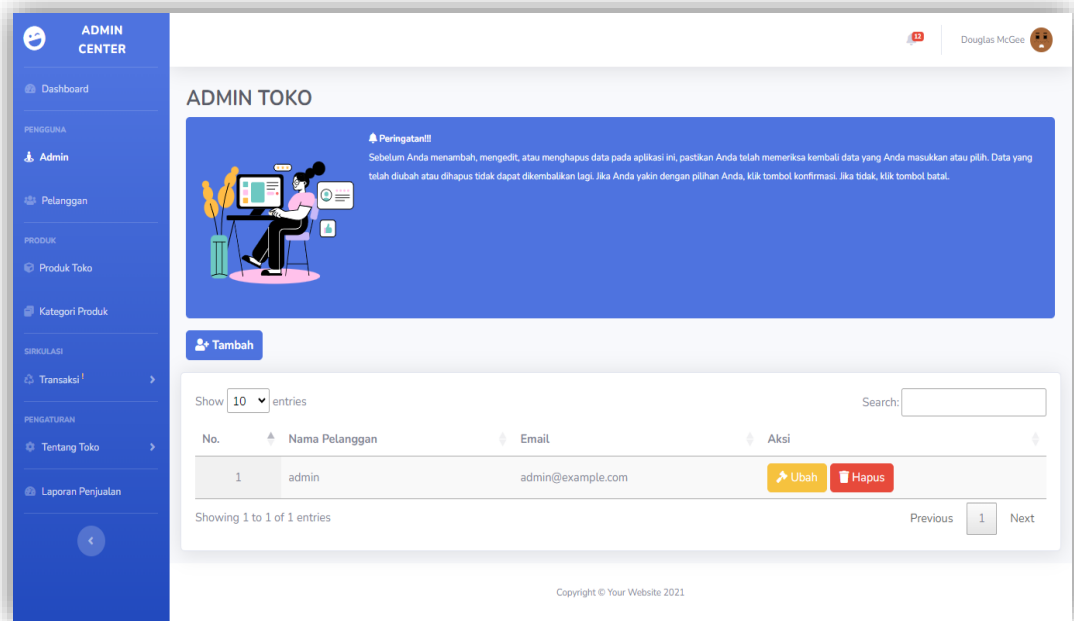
ADMIN CENTER

Dashboard

PENGGUNA

Admin

Pelanggan

PRODUK

Produk Toko

Kategori Produk

SIRKULASI

Transaksi !

PENGATURAN

Tentang Toko

Laporan Penjualan

12

Douglas McGee

ADMIN TOKO

Peringatan!!!

Sebelum Anda menambah, mengedit, atau menghapus data pada aplikasi ini, pastikan Anda telah memeriksa kembali data yang Anda masukkan atau pilih. Data yang telah diubah atau dihapus tidak dapat dikembalikan lagi. Jika Anda yakin dengan pilihan Anda, klik tombol konfirmasi. Jika tidak, klik tombol batal.

Tambah

Show 10 entries

Search:

| No. | Nama Pelanggan | Email | Aksi |
|---|---|---|---|
| 1 | admin | admin@example.com | Ubah Hapus |

Showing 1 to 1 of 1 entries

Previous 1 Next

Copyright © Your Website 2021